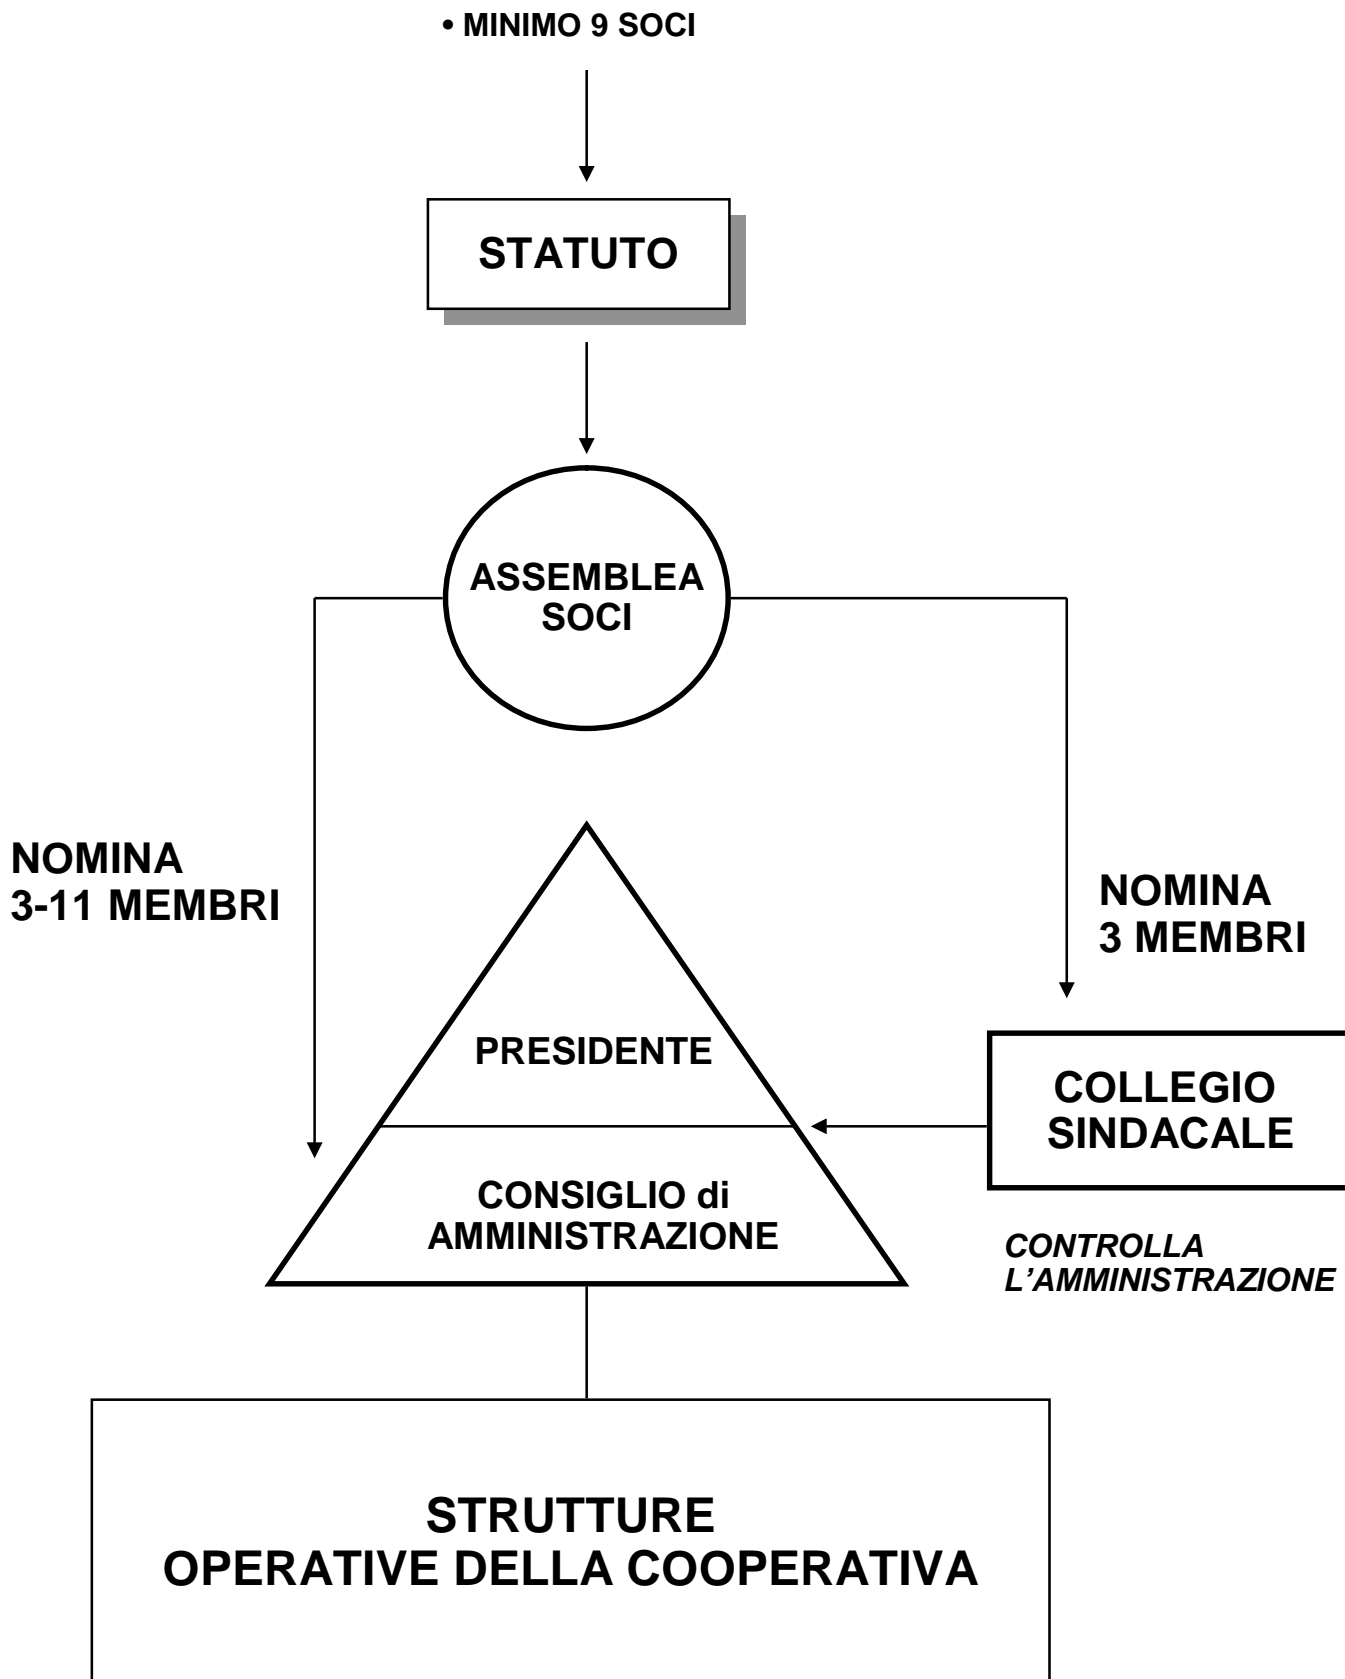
• MINIMO 9 SOCI

STATUTO

ASSEMBLEA SOCI

NOMINA 3-11 MEMBRI

NOMINA 3 MEMBRI

PRESIDENTE

CONSIGLIO di AMMINISTRAZIONE

COLLEGIO SINDACALE

CONTROLLA L’AMMINISTRAZIONE

STRUTTURE OPERATIVE DELLA COOPERATIVA